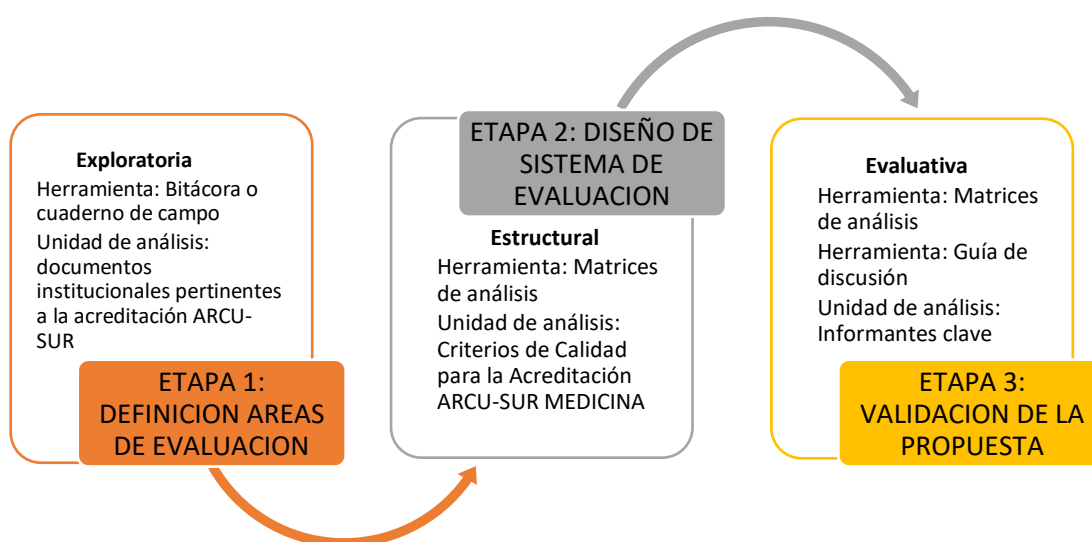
Exploratoria

Herramienta: Bitácora o cuaderno de campo

Unidad de análisis: documentos institucionales pertinentes a la acreditación ARCU-SUR

ETAPA 1: DEFINICION AREAS DE EVALUACION

ETAPA 2: DISEÑO DE SISTEMA DE EVALUACION

Estructural

Herramienta: Matrices de análisis

Unidad de análisis: Criterios de Calidad para la Acreditación ARCU-SUR MEDICINA

Evaluativa

Herramienta: Matrices de análisis

Herramienta: Guía de discusión

Unidad de análisis: Informantes clave

ETAPA 3: VALIDACION DE LA PROPUESTA